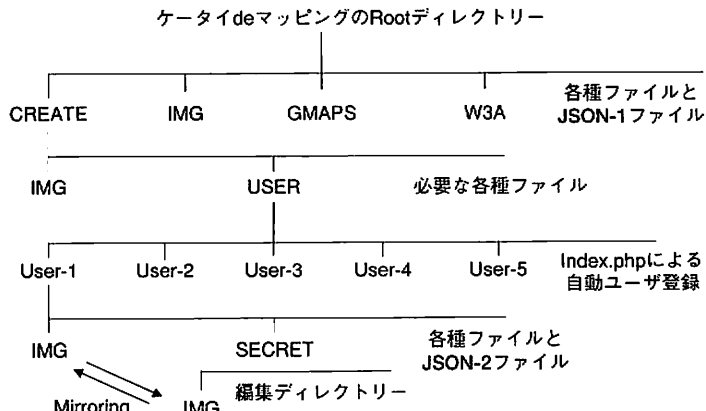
ケータイdeマッピングのRootディレクトリー

CREATE
IMG
GMAPS
W3A
各種ファイルと JSON-1ファイル

IMG
USER
必要な各種ファイル

User-1
User-2
User-3
User-4
User-5
Index.phpによる 自動ユーザ登録

IMG
SECRET
各種ファイルと JSON-2ファイル

Mirroring
IMG
編集ディレクトリー